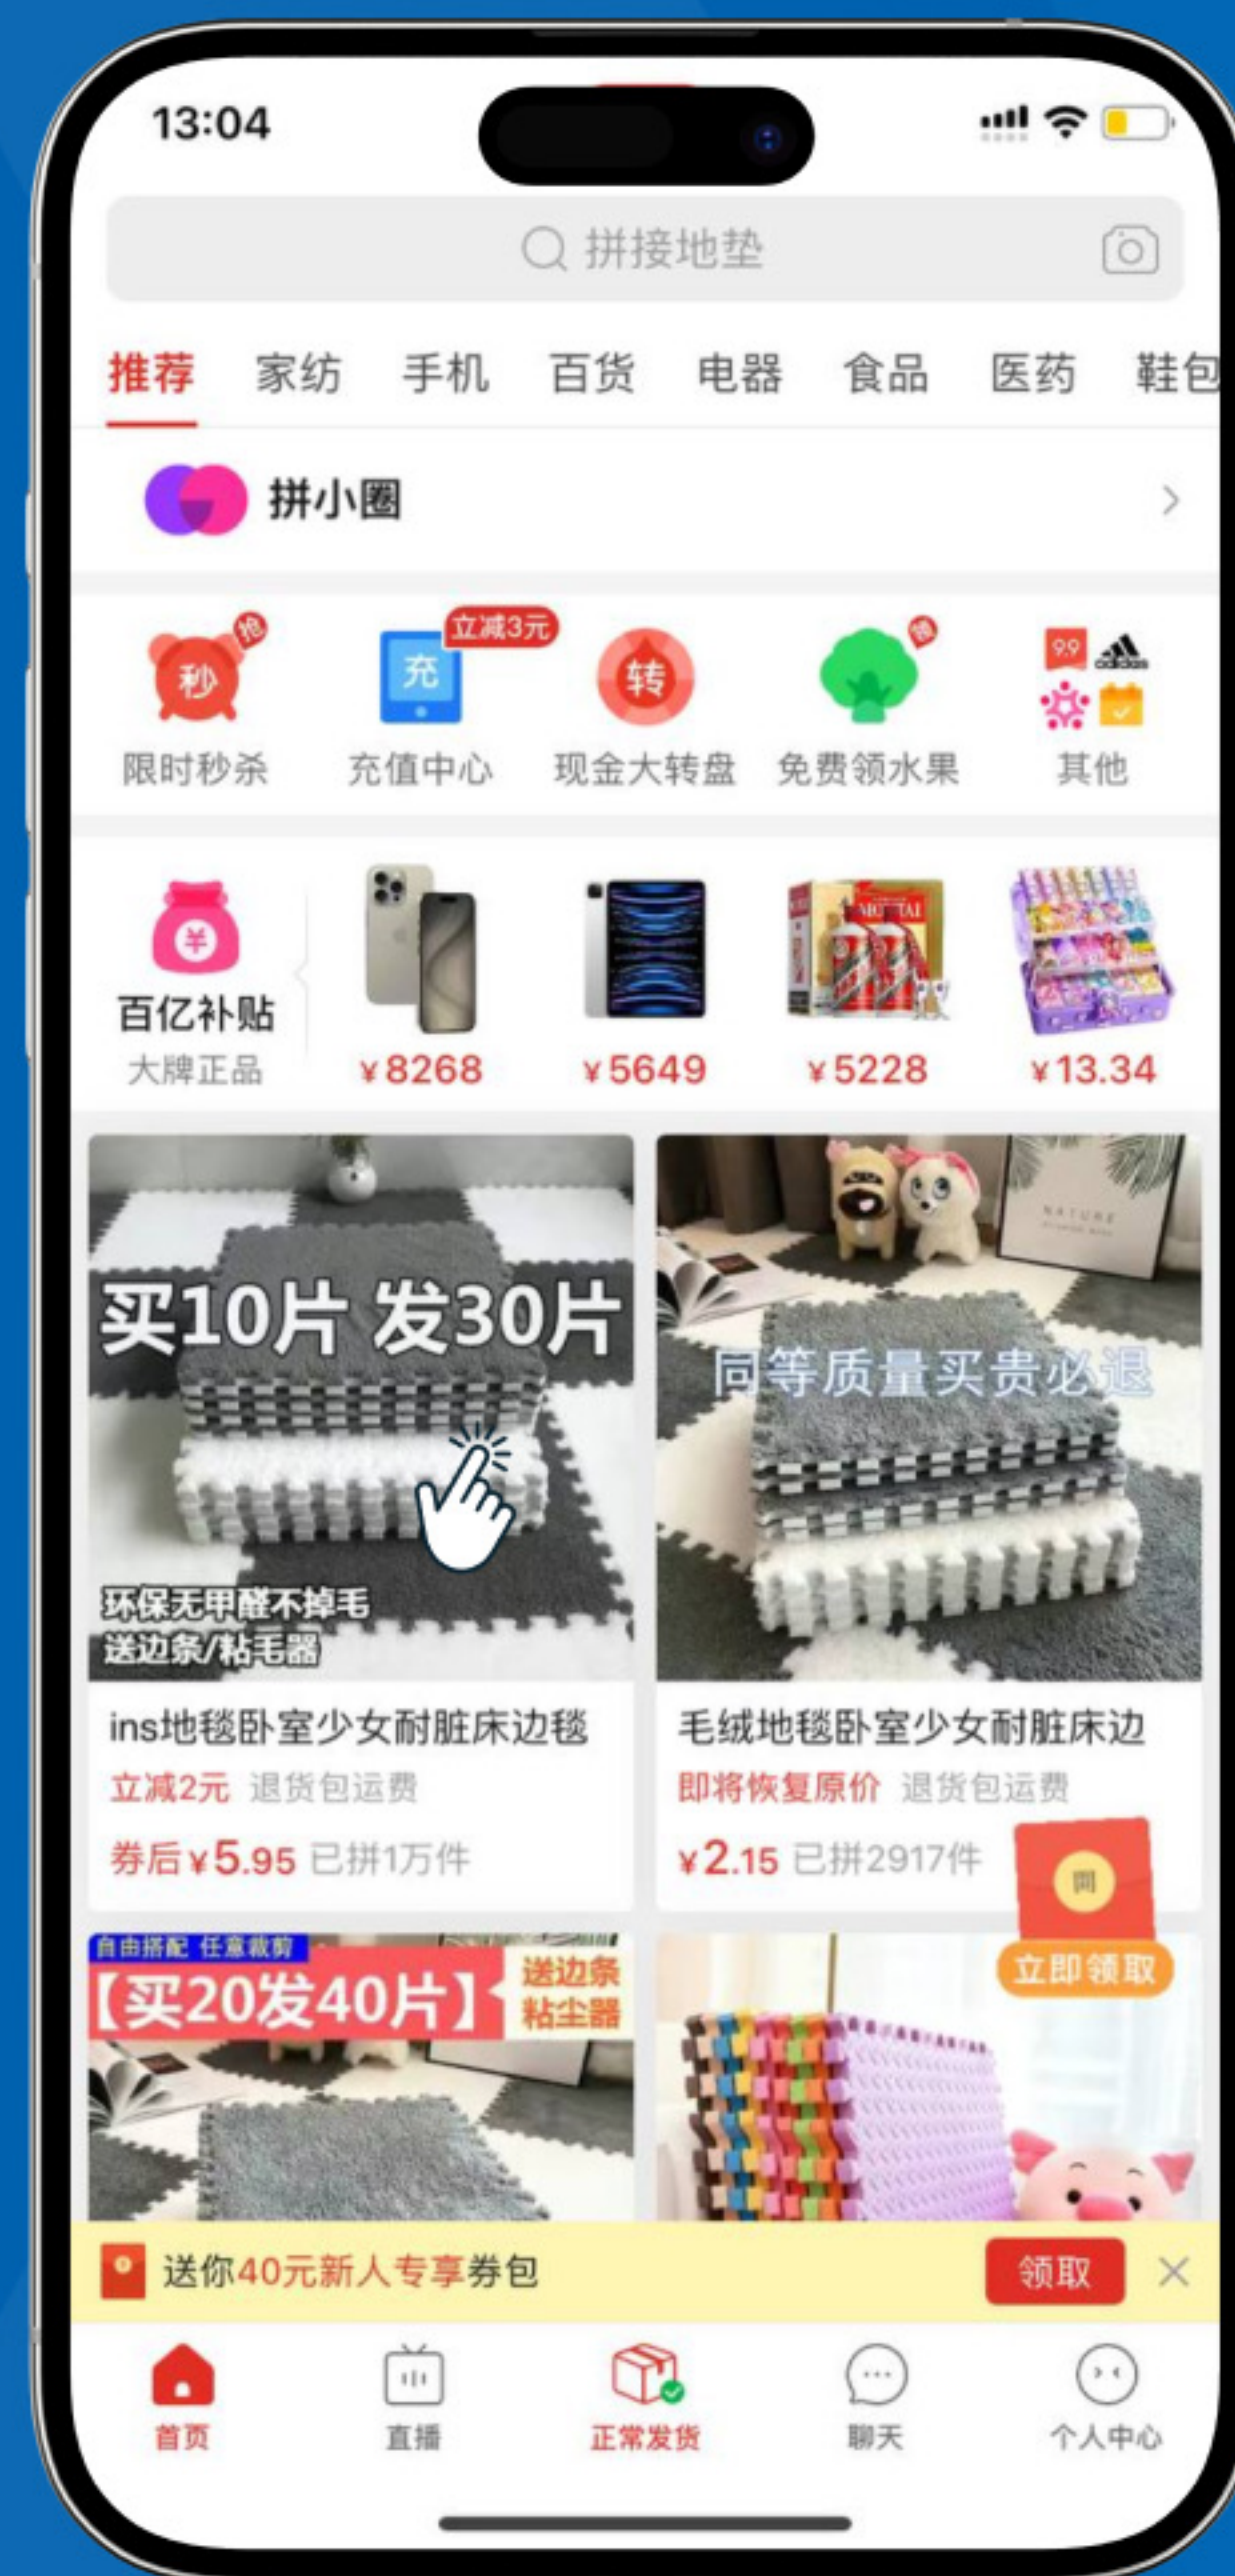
13:04

拼接地垫

推荐 家纺 手机 百货 电器 食品 医药 鞋包

拼小圈

秒 抢
限时秒杀

充 立减3元
充值中心

转
现金大转盘

领
免费领水果

9.9
其他

¥
百亿补贴
大牌正品

¥8268 ¥5649 ¥5228 ¥13.34

买10片 发30片
环保无甲醛不掉毛
送边条/粘毛器

ins地毯卧室少女耐脏床边毯
立减2元 退货包运费
券后¥5.95 已拼1万件

同等质量买贵必退

毛绒地毯卧室少女耐脏床边
即将恢复原价 退货包运费
¥2.15 已拼2917件

立即领取

自由搭配 任意裁剪
【买20发40片】 送边条 粘尘器

送你40元新人专享券包 领取

首页 直播 正常发货 聊天 个人中心